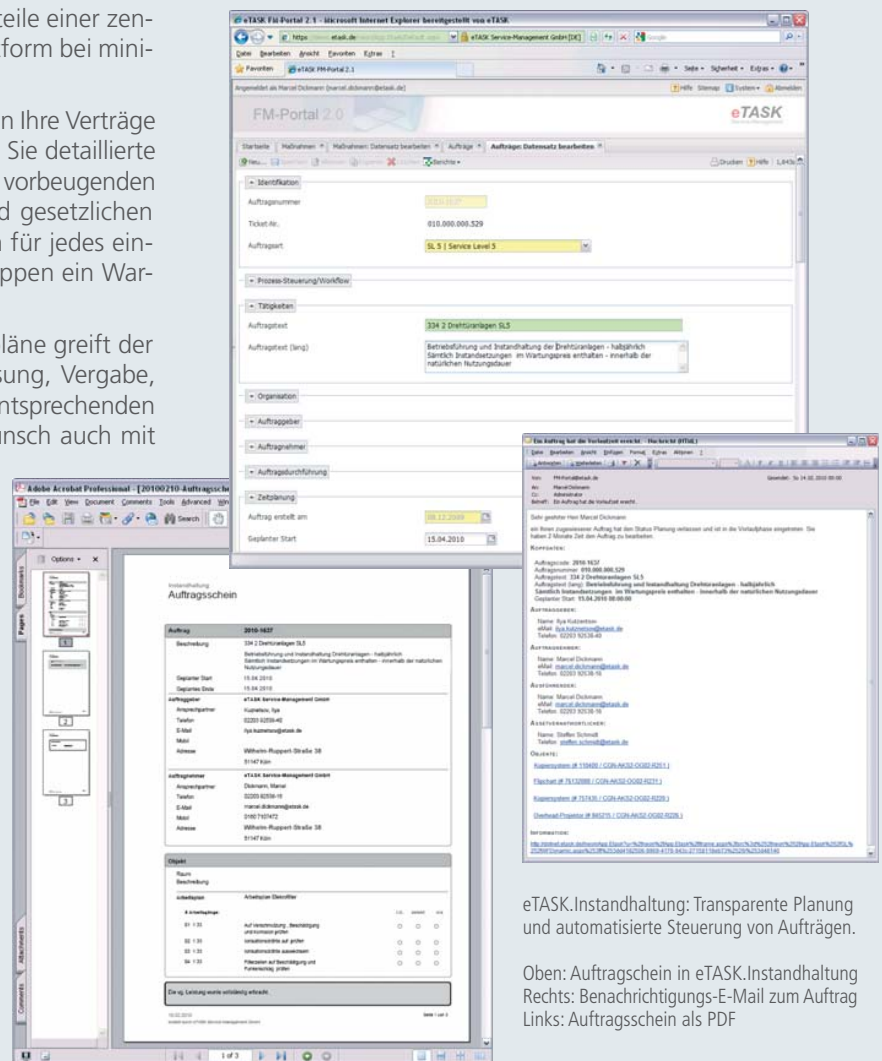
teile einer zen-
form bei mini-

n Ihre Verträge
Sie detaillierte
vorbeugenden
d gesetzlichen
n für jedes ein-
ppen ein War-

läne greift der
sung, Vergabe,
ntsprechenden
unsch auch mit

eTASK FM-Portal 2.1 - Microsoft Internet Explorer bereitgestellt von eTASK

Datei Bearbeiten Ansicht Favoriten Extras ?

Favoriten eTASK FM-Portal 2.1

Angemeldet als Marcel Dickmann (marcel.dickmann@etask.de)

Hilfe Sitemap System Abmelden

FM-Portal 2.0

eTASK

Startseite Maßnahmen Maßnahmen: Datensatz bearbeiten Aufträge Aufträge: Datensatz bearbeiten

Neu Berichte

Drucken Hilfe

Identifikation

Auftragsnummer

Ticket-Nr. 010.000.000.529

Auftragsart SL 5 | Service Level 5

Prozess-Steuerung/Workflow

Tätigkeiten

Auftragstext 334 2 Drehtüranlagen SL5

Auftragstext (lang) Betriebsführung und Instandhaltung der Drehtüranlagen - halbjährlich Sämtlich Instandsetzungen im Wartungspreis enthalten - innerhalb der natürlichen Nutzungsdauer

Organisation

Auftraggeber

Auftragnehmer

Auftragsdurchführung

Zeitplanung

Auftrag erstellt am 08.12.2009

Geplanter Start 15.04.2010

Adobe Acrobat Professional - [20100210-Auftragsschein

File Edit View Document Comments Tools Advanced

Search

Options

Bookmarks Pages Attachments Comments

Instandhaltung
Auftragsschein

| Auftrag | 2010-1637 |
|---|---|
| Beschreibung | 334 2 Drehtüranlagen SL5 |
| | Betriebsführung und Instandhaltung Drehtüranlagen - halbjährlich Sämtlich Instandsetzungen im Wartungspreis enthalten - innerhalb der natürlichen Nutzungsdauer |
| Geplanter Start | 15.04.2010 |
| Geplantes Ende | 15.04.2010 |
| Auftraggeber | eTASK Service-Management GmbH |
| Ansprechpartner | Kuznetsov, Ilya |
| Telefon | 02203 92536-40 |
| E-Mail | ilya.kuznetsov@etask.de |
| Mobil | |
| Adresse | Wilhelm-Ruppert-Straße 38 |
| | 51147 Köln |
| Auftragnehmer | eTASK Service-Management GmbH |
| Ansprechpartner | Dickmann, Marcel |
| Telefon | 02203 92536-16 |
| E-Mail | marcel.dickmann@etask.de |
| Mobil | 0160 7107472 |
| Adresse | Wilhelm-Ruppert-Straße 38 |
| | 51147 Köln |

Objekt
Raum
Beschreibung

Arbeitsplan Arbeitsplan Elektriker

01 1:35 Auf Verschmutzung, Beschädigung und Korrosion prüfen
02 1:35 Isolationsstärke auf prüfen
03 1:35 Isolationsstärke auswechseln
04 1:35 Filtersieben auf Beschädigung und Funkenschlag prüfen

Die vg. Leistung wurde vollständig erbracht.

Seite 1 von 3

1 of 3

Ein Auftrag hat die Vorlaufzeit erreicht - Nachricht (HTML)

Datei Bearbeiten Ansicht Einfügen Format Extras Aktionen ?

Antworten Allen antworten

Von: FM-Portal@etask.de
An: Marcel Dickmann
Cc: Administrator
Betreff: Ein Auftrag hat die Vorlaufzeit erreicht

Gesendet: So 14.02.2010 08:00

Sehr geehrter Herr Marcel Dickmann

ein Ihnen zugewiesener Auftrag hat den Status Planung verlassen und ist in die Vorlaufphase eingetreten. Sie haben 2 Monate Zeit den Auftrag zu bearbeiten.

KOPFDATEN:
Auftragscode: 2010.1637
Auftragsnummer: 010.000.000.529
Auftragstext: 334 2 Drehtüranlagen SL5
Auftragstext (lang): Betriebsführung und Instandhaltung Drehtüranlagen - halbjährlich
Sämtlich Instandsetzungen im Wartungspreis enthalten - innerhalb der natürlichen Nutzungsdauer
Geplanter Start: 15.04.2010 00:00:00

AUFTRAGGEBER:
Name: Ilya Kuznetsov
eMail: ilya.kuznetsov@etask.de
Telefon: 02203 92536-40

AUFTRAGNEHMER:
Name: Marcel Dickmann
eMail: marcel.dickmann@etask.de
Telefon: 02203 92536-16

AUSFÜHRENDER:
Name: Marcel Dickmann
eMail: marcel.dickmann@etask.de
Telefon: 02203 92536-16

ASSETVERANTWORTLICHER:
Name: Steffen Schmidt
Telefon: steffen.schmidt@etask.de

OBJEKTE:
Kopiersystem (# 119420 / CGN-AKS2-OG02-R251 )
Flipchart (# 75132888 / CGN-AKS2-OG02-R231 )
Kopiersystem (# 757431 / CGN-AKS2-OG02-R229 )
Overhead-Projektor (# 845215 / CGN-AKS2-OG02-R226 )

INFORMATION:
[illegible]

eTASK.Instandhaltung: Transparente Planung und automatisierte Steuerung von Aufträgen.

Oben: Auftragschein in eTASK.Instandhaltung
Rechts: Benachrichtigungs-E-Mail zum Auftrag
Links: Auftragsschein als PDF